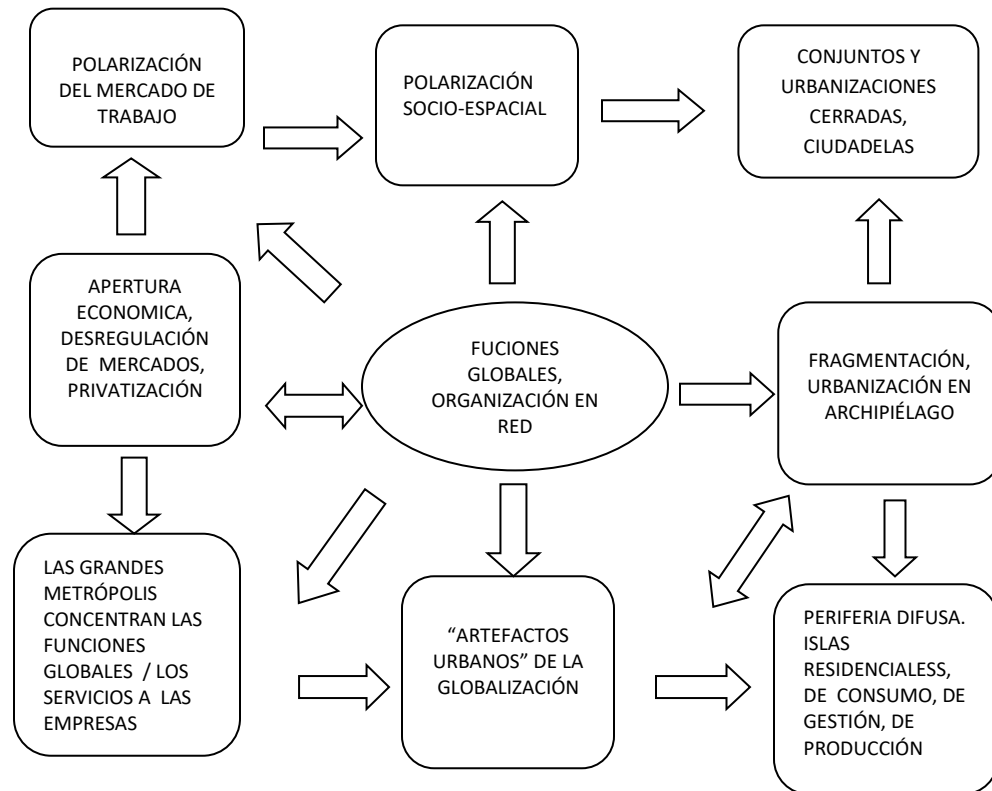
POLARIZACIÓN DEL MERCADO DE TRABAJO

POLARIZACIÓN SOCIO-ESPACIAL

CONJUNTOS Y URBANIZACIONES CERRADAS, CIUDADELAS

APERTURA ECONOMICA, DESREGULACIÓN DE MERCADOS, PRIVATIZACIÓN

FUCIONES GLOBALES, ORGANIZACIÓN EN RED

FRAGMENTACIÓN, URBANIZACIÓN EN ARCHIPIÉLAGO

LAS GRANDES METRÓPOLIS CONCENTRAN LAS FUNCIONES GLOBALES / LOS SERVICIOS A LAS EMPRESAS

"ARTEFACTOS URBANOS" DE LA GLOBALIZACIÓN

PERIFERIA DIFUSA. ISLAS RESIDENCIALESS, DE CONSUMO, DE GESTIÓN, DE PRODUCCIÓN